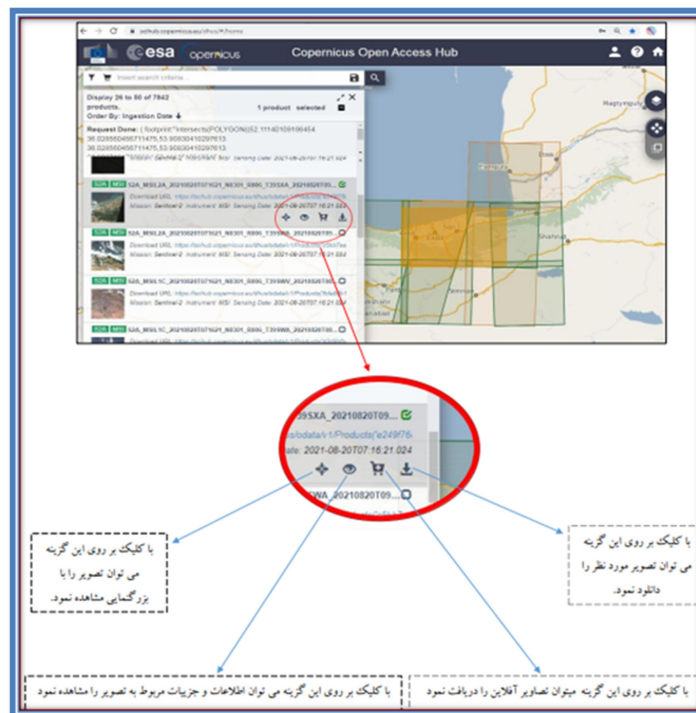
scihub.copernicus.eu/dhus/#/home

esa copernicus

Copernicus Open Access Hub

Insert search criteria...

Display 26 to 50 of 7842 products.

1 product selected

Order By: Ingestion Date

Request Done: ( footprint:"Intersects(POLYGON((52.11140109186454 36.02856049567114 75,53.90830410297613 36.02856049567114 75,53.90830410297613

S2A MSI S2A_MSIL2A_20210820T071621_N0301_R006_T39SXA_20210820T0...

Download URL: https://scihub.copernicus.eu/dhus/odata/v1/Products('e249f76...

Mission: Sentinel-2 Instrument: MSI Sensing Date: 2021-08-20T07:16:21.024

S2A MSI S2A_MSIL2A_20210820T071621_N0301_R006_T39SWA_20210820T0...

Download URL: https://scihub.copernicus.eu/dhus/odata/v1/Products

Mission: Sentinel-2 Instrument: MSI Sensing Date: 2021-08-20T07:16:21.024

S2A MSI S2A_MSIL1C_20210820T071621_N0301_R006_T39SWA_20210820T0...

Download URL: https://scihub.copernicus.eu/dhus/odata/v1/Products

Mission: Sentinel-2 Instrument: MSI Sensing Date: 2021-08-20T07:16:21.024

S2A MSI S2A_MSIL1C_20210820T071621_N0301_R006_T39SWB_20210820T0...

39SXA_20210820T09...

s/odata/v1/Products('e249f76-

ate: 2021-08-20T07:16:21.024

SWA_20210820T09...

با کلیک بر روی این گزینه می توان تصویر را با بزرگنمایی مشاهده نمود.

با کلیک بر روی این گزینه می توان تصویر مورد نظر را دانلود نمود.

با کلیک بر روی این گزینه می توان اطلاعات و جزییات مربوط به تصویر را مشاهده نمود

با کلیک بر روی این گزینه میتوان تصاویر آفلاین را دریافت نمود